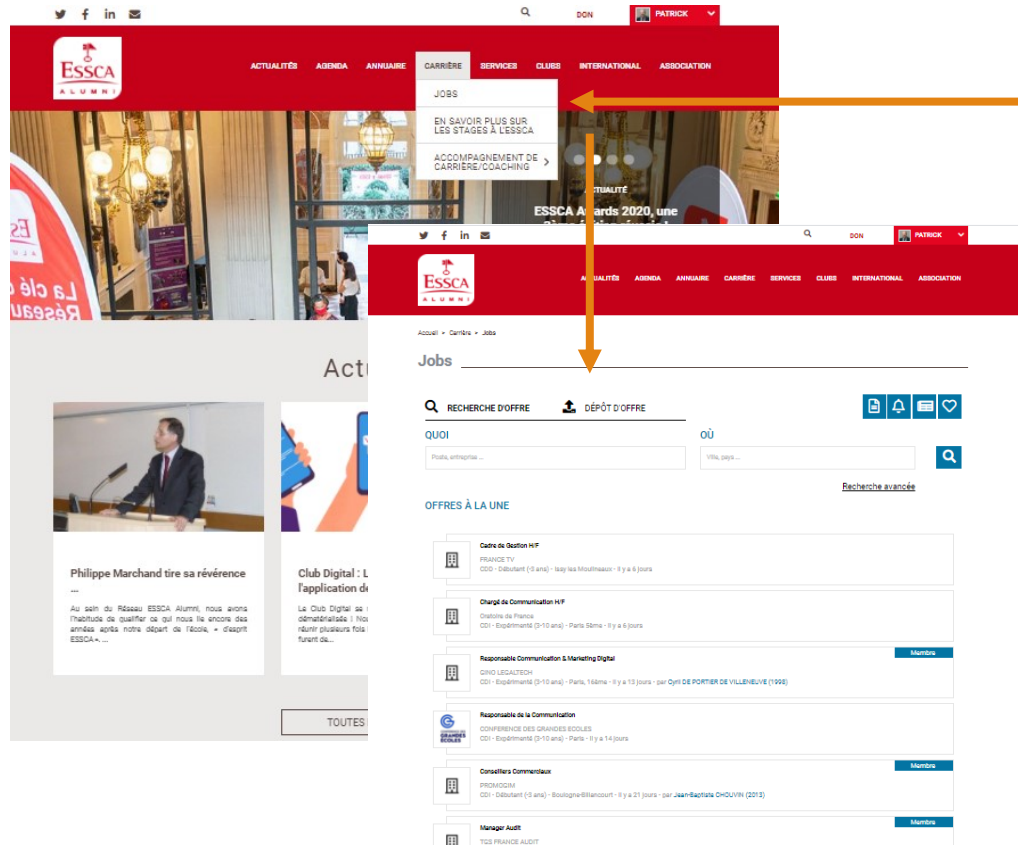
DON PATRICK

ESSCA ALUMNI

ACTUALITÉS AGENDA ANNUAIRE CARRIÈRE SERVICES CLUBS INTERNATIONAL ASSOCIATION

JOBS

EN SAVOIR PLUS SUR LES STAGES À L'ESSCA

ACCOMPAGNEMENT DE CARRIÈRE/COACHING

ACTUALITÉ

ESSCA Awards 2020, une

La clé
Réseau

Actu

Philippe Marchand tire sa révérence ...

Au sein du Réseau ESSCA Alumni, nous avons l'habitude de qualifier ce qui nous lie encore des années après notre départ de l'école, « d'esprit ESSCA». ...

Club Digital : L l'application de

Le Club Digital se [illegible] dématérialisée ! Nou réunir plusieurs fois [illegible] furent de...

TOUTES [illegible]

DON PATRICK

ESSCA ALUMNI

ACTUALITÉS AGENDA ANNUAIRE CARRIÈRE SERVICES CLUBS INTERNATIONAL ASSOCIATION

Accueil ▸ Carrière ▸ Jobs

Jobs

RECHERCHE D'OFFRE DÉPÔT D'OFFRE

QUOI
Poste, entreprise ...

OÙ
Ville, pays ...

Recherche avancée

OFFRES À LA UNE

Cadre de Gestion H/F
FRANCE TV
CDD - Débutant (-3 ans) - Issy les Moulineaux - Il y a 6 jours

Chargé de Communication H/F
Oratoire de France
CDI - Expérimenté (3-10 ans) - Paris 5ème - Il y a 6 jours

Membre
Responsable Communication & Marketing Digital
CINO LEGALTECH
CDI - Expérimenté (3-10 ans) - Paris, 16ème - Il y a 13 jours - par Cyril DE PORTIER DE VILLENEUVE (1998)

Responsable de la Communication
CONFERENCE DES GRANDES ECOLES
CDI - Expérimenté (3-10 ans) - Paris - Il y a 14 jours

Membre
Conseillers Commerciaux
PROMOGIM
CDI - Débutant (-3 ans) - Boulogne-Billancourt - Il y a 21 jours - par Jean-Baptiste CHOUVIN (2013)

Membre
Manager Audit
TCS FRANCE AUDIT